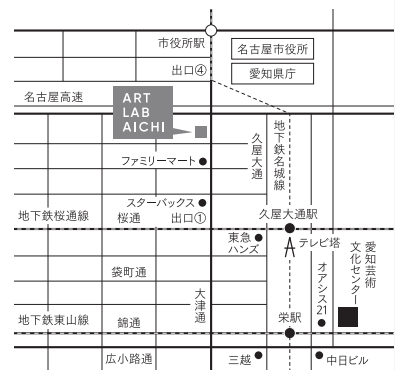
市役所駅

名古屋市役所

愛知県庁

出口④

名古屋高速

ART
LAB
AICHI

地下鉄名城線

久屋大通

ファミリーマート

スターバックス

地下鉄桜通線

桜通

出口①

久屋大通駅

東急ハンズ

テレビ塔

オアシス21

愛知芸術文化センター

袋町通

大津通

地下鉄東山線

錦通

栄駅

広小路通

三越

中日ビル